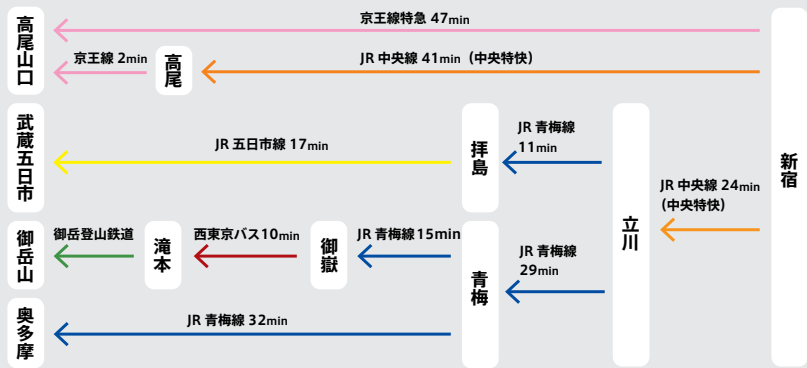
高尾山口

京王線特急 47min

京王線 2min

高尾

JR 中央線 41min（中央特快）

新宿

武蔵五日市

JR 五日市線 17min

拝島

JR 青梅線 11min

立川

JR 中央線 24min（中央特快）

御岳山

御岳登山鉄道

滝本

西東京バス10min

御嶽

JR 青梅線 15min

青梅

JR 青梅線 29min

奥多摩

JR 青梅線 32min